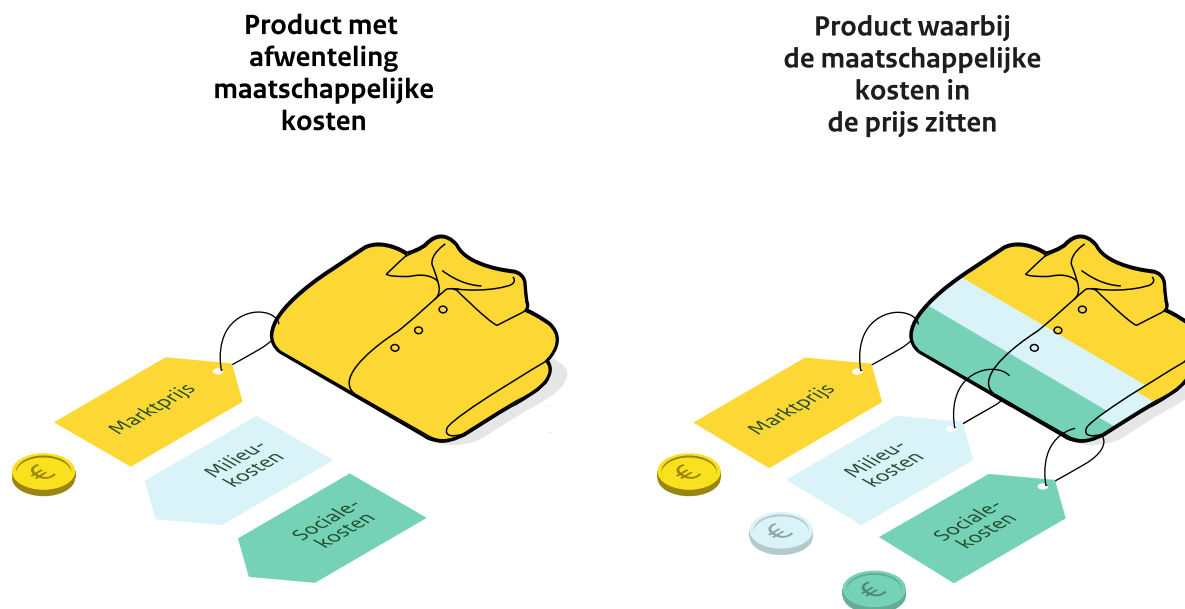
Product met afwenteling maatschappelijke kosten

Marktprijs

€

Milieu-kosten

Sociale-kosten

Product waarbij de maatschappelijke kosten in de prijs zitten

Marktprijs

€

Milieu-kosten

€

Sociale-kosten

€